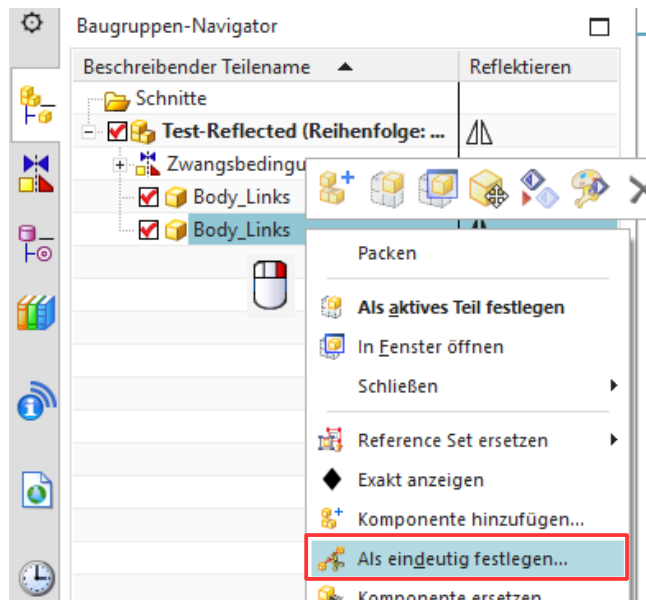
Baugruppen-Navigator

| Beschreibender Teilename ▲ | Reflektieren |
|---|---|
| Schnitte | |
| Test-Reflected (Reihenfolge: ... | |
| Zwangsbedingu | |
| Body_Links | |
| Body_Links | |

Packen
Als aktives Teil festlegen
In Fenster öffnen
Schließen
Reference Set ersetzen
Exakt anzeigen
Komponente hinzufügen...
Als eindeutig festlegen...
Komponente ersetzen